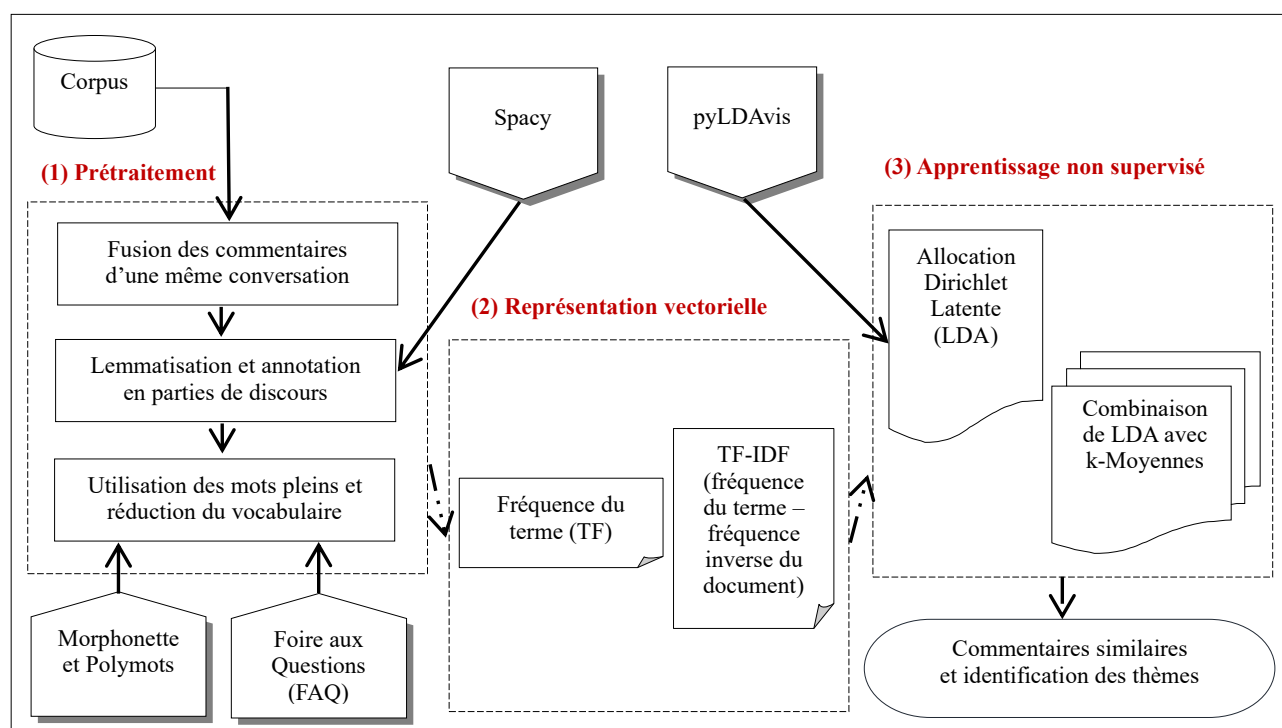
Corpus

Spacy

pyLDAvis

(1) Prétraitement

Fusion des commentaires d'une même conversation

Lemmatisation et annotation en parties de discours

Utilisation des mots pleins et réduction du vocabulaire

Morphonette et Polymots

Foire aux Questions (FAQ)

(2) Représentation vectorielle

Fréquence du terme (TF)

TF-IDF (fréquence du terme – fréquence inverse du document)

(3) Apprentissage non supervisé

Allocation Dirichlet Latente (LDA)

Combinaison de LDA avec k-Moyennes

Commentaires similaires et identification des thèmes